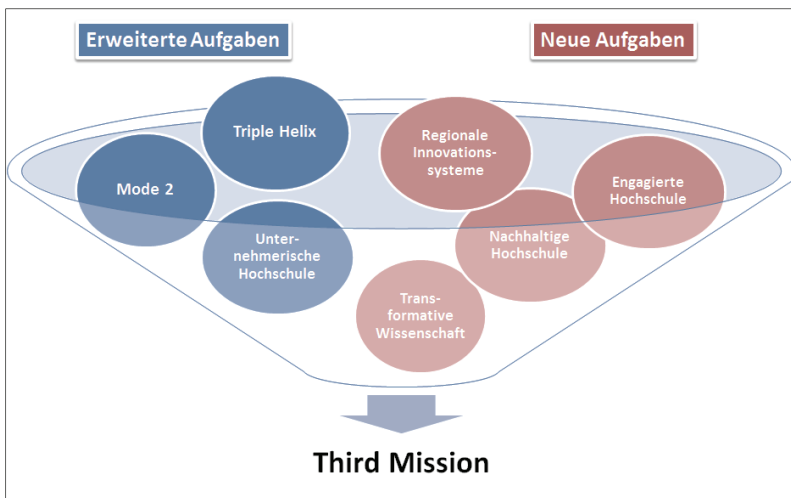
Erweiterte Aufgaben

Neue Aufgaben

Triple Helix

Mode 2

Unternehmerische Hochschule

Regionale Innovationssysteme

Engagierte Hochschule

Nachhaltige Hochschule

Transformative Wissenschaft

Third Mission